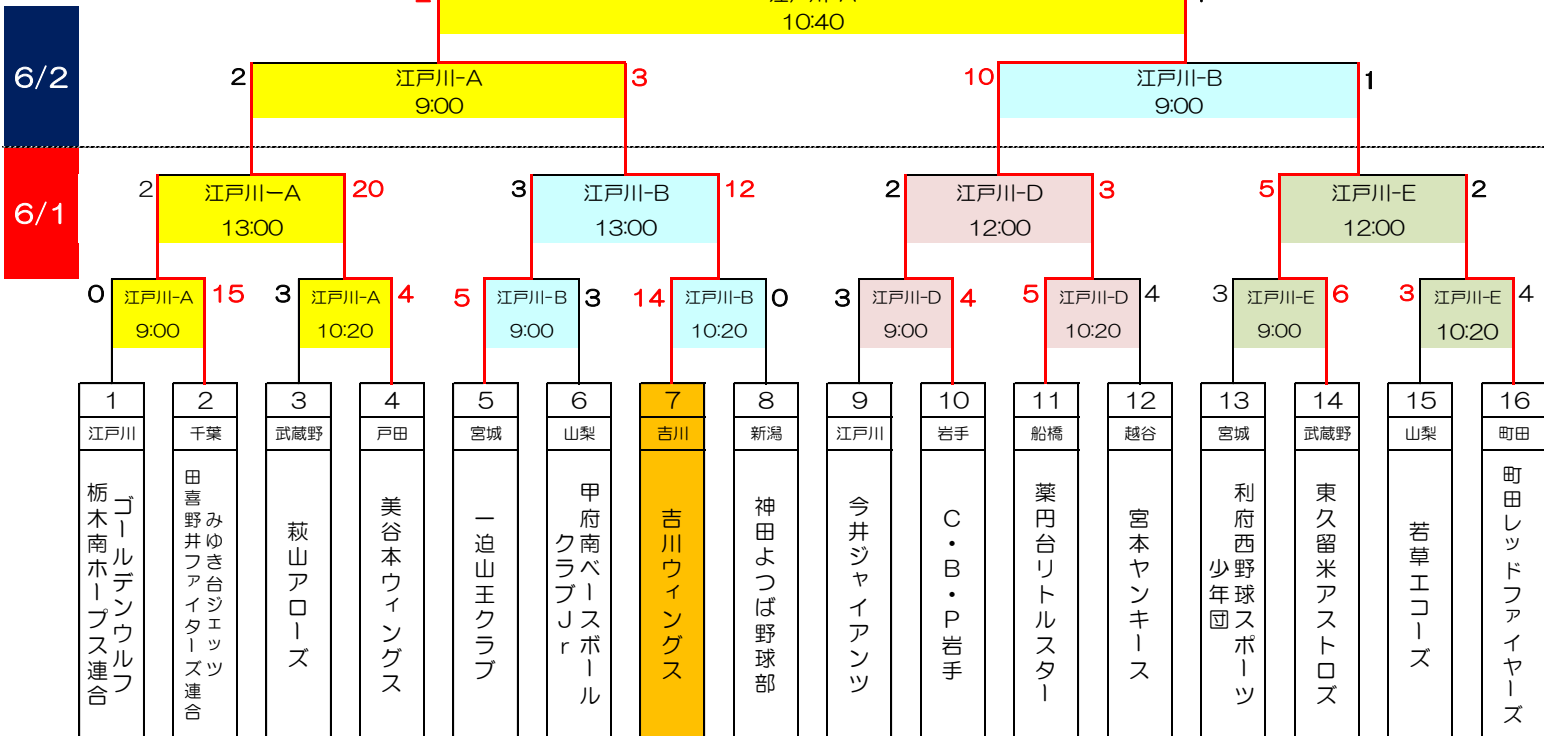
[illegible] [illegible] 10:40 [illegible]

6/2

2 江戸川-A 9:00 3

10 江戸川-B 9:00 1

6/1

2 江戸川ーA 13:00 20

3 江戸川-B 13:00 12

2 江戸川-D 12:00 3

5 江戸川-E 12:00 2

0 江戸川-A 9:00 15

3 江戸川-A 10:20 4

5 江戸川-B 9:00 3

14 江戸川-B 10:20 0

3 江戸川-D 9:00 4

5 江戸川-D 10:20 4

3 江戸川-E 9:00 6

3 江戸川-E 10:20 4

| 1 | 2 | 3 | 4 | 5 | 6 | 7 | 8 | 9 | 10 | 11 | 12 | 13 | 14 | 15 | 16 |
|---|---|---|---|---|---|---|---|---|---|---|---|---|---|---|---|
| 江戸川 | 千葉 | 武蔵野 | 戸田 | 宮城 | 山梨 | 吉川 | 新潟 | 江戸川 | 岩手 | 船橋 | 越谷 | 宮城 | 武蔵野 | 山梨 | 町田 |
| ゴールデンウルフ 栃木南ホープス連合 | みゆき台ジェッツ 田喜野井ファイターズ連合 | 萩山アローズ | 美谷本ウィングス | 一迫山王クラブ | 甲府南ベースボールクラブJr | 吉川ウィングス | 神田よつば野球部 | 今井ジャイアンツ | C・B・P岩手 | 薬円台リトルスター | 宮本ヤンキース | 利府西野球スポーツ少年団 | 東久留米アストロズ | 若草エコーズ | 町田レッドファイヤーズ |